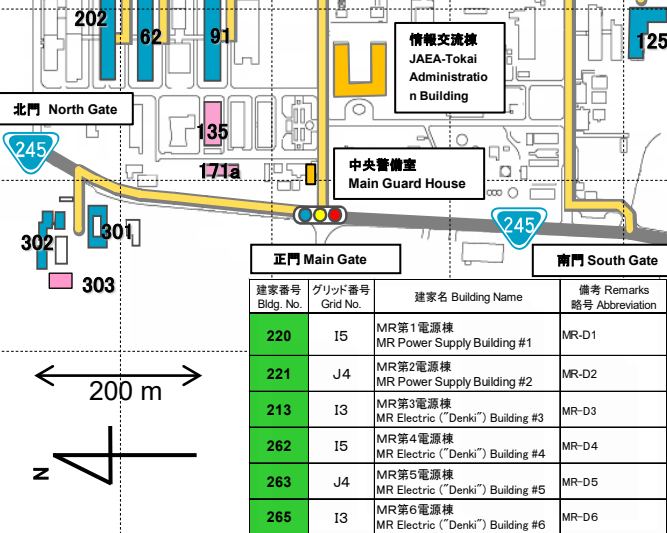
202
62
91
125
情報交流棟
JAEA-Tokai Administration Building
北門 North Gate
135
245
171a
中央警備室
Main Guard House
301
302
303
245
正門 Main Gate
南門 South Gate
200 m
N

| 建家番号 Bldg. No. | グリッド番号 Grid No. | 建家名 Building Name | 備考 Remarks 略号 Abbreviation |
|---|---|---|---|
| 220 | I5 | MR第1電源棟 MR Power Supply Building #1 | MR-D1 |
| 221 | J4 | MR第2電源棟 MR Power Supply Building #2 | MR-D2 |
| 213 | I3 | MR第3電源棟 MR Electric ("Denki") Building #3 | MR-D3 |
| 262 | I5 | MR第4電源棟 MR Electric ("Denki") Building #4 | MR-D4 |
| 263 | J4 | MR第5電源棟 MR Electric ("Denki") Building #5 | MR-D5 |
| 265 | I3 | MR第6電源棟 MR Electric ("Denki") Building #6 | MR-D6 |